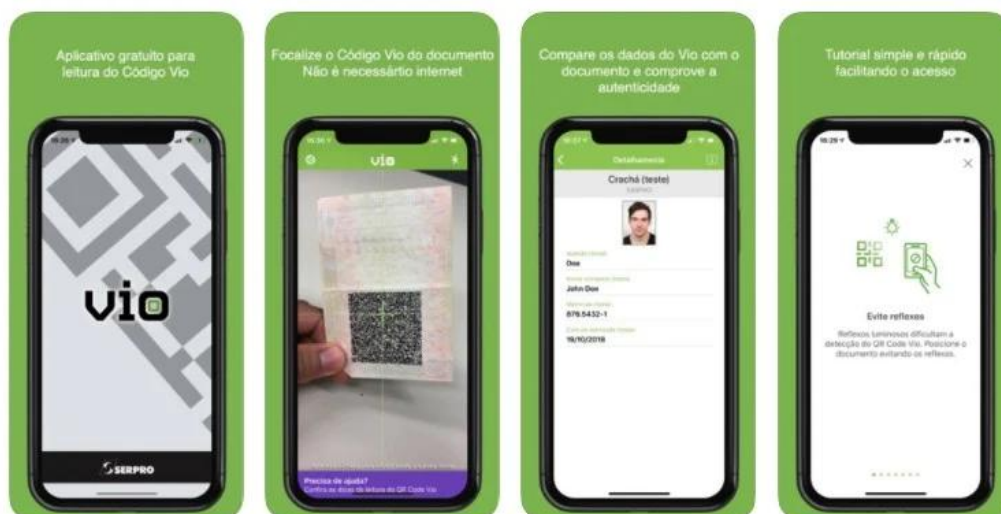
Aplicativo gratuito para leitura do Código Vio

vio

SERPRO

Focalize o Código Vio do documento Não é necessártio internet

vio

Precisa de ajuda?
Confira as dicas de leitura do QR Code Vio

Compare os dados do Vio com o documento e comprove a autenticidade

Detalhamento

Crachá (teste)
SERPRO

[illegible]
Doe
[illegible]
John Doe
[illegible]
876.5432-1
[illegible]
19/10/2018

Tutorial simple e rápido facilitando o acesso

Evite reflexos

Reflexos luminosos dificultam a detecção do QR Code Vio. Posicione o documento evitando os reflexos.